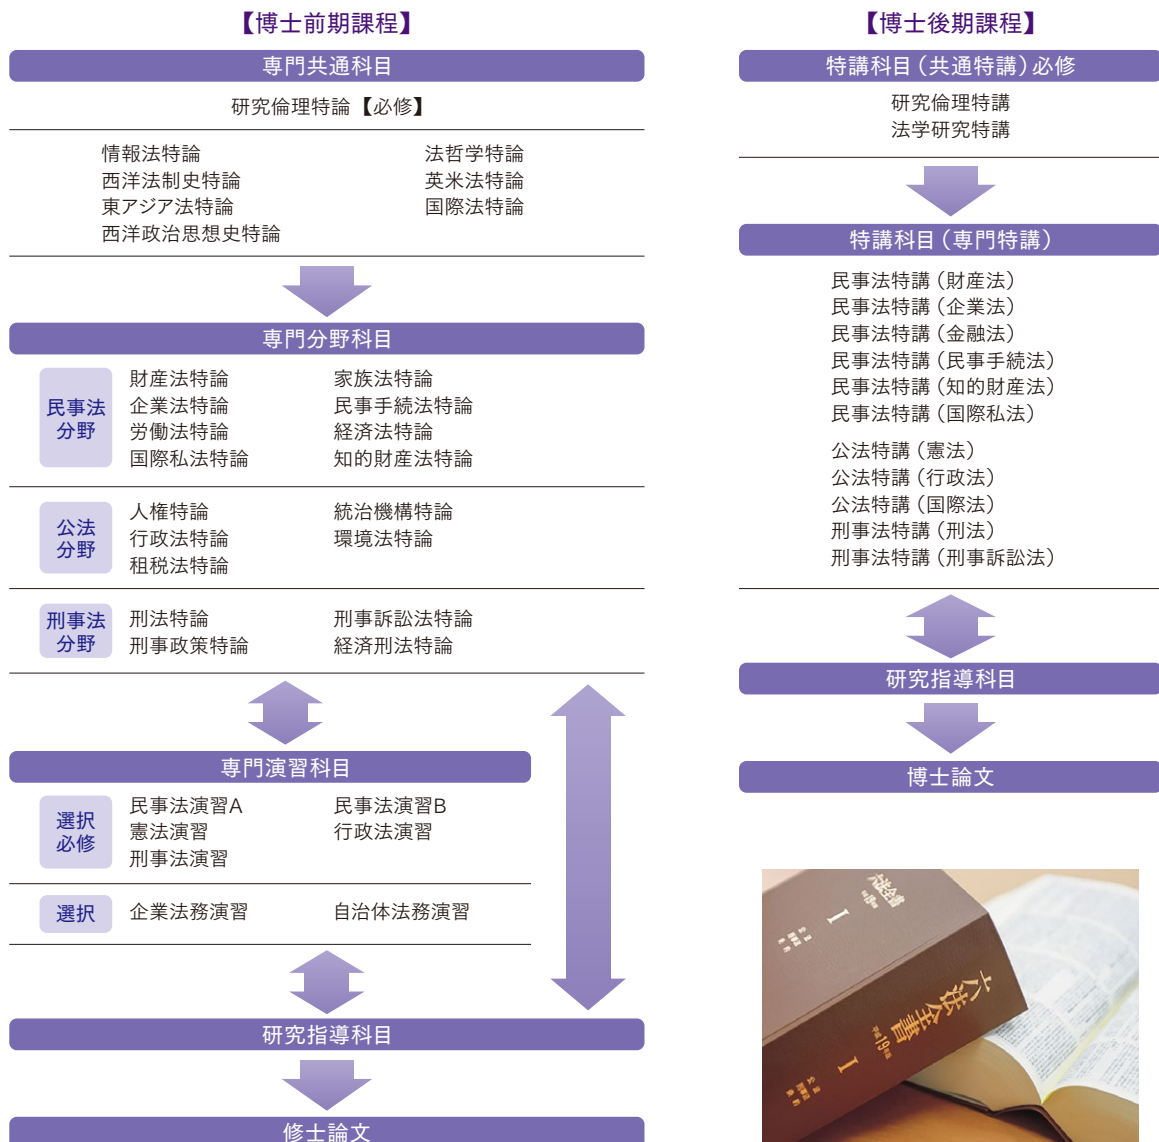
【博士前期課程】

専門共通科目

研究倫理特論【必修】

情報法特論
西洋法制史特論
東アジア法特論
西洋政治思想史特論

法哲学特論
英米法特論
国際法特論

専門分野科目

民事法分野

財産法特論
企業法特論
労働法特論
国際私法特論

家族法特論
民事手続法特論
経済法特論
知的財産法特論

公法分野

人権特論
行政法特論
租税法特論

統治機構特論
環境法特論

刑事法分野

刑法特論
刑事政策特論

刑事訴訟法特論
経済刑法特論

専門演習科目

選択必修

民事法演習A
憲法演習
刑事法演習

民事法演習B
行政法演習

選択

企業法務演習

自治体法務演習

研究指導科目

修士論文

【博士後期課程】

特講科目（共通特講）必修

研究倫理特講
法学研究特講

特講科目（専門特講）

民事法特講（財産法）
民事法特講（企業法）
民事法特講（金融法）
民事法特講（民事手続法）
民事法特講（知的財産法）
民事法特講（国際私法）

公法特講（憲法）
公法特講（行政法）
公法特講（国際法）
刑事法特講（刑法）
刑事法特講（刑事訴訟法）

研究指導科目

博士論文

六法全書
I
I